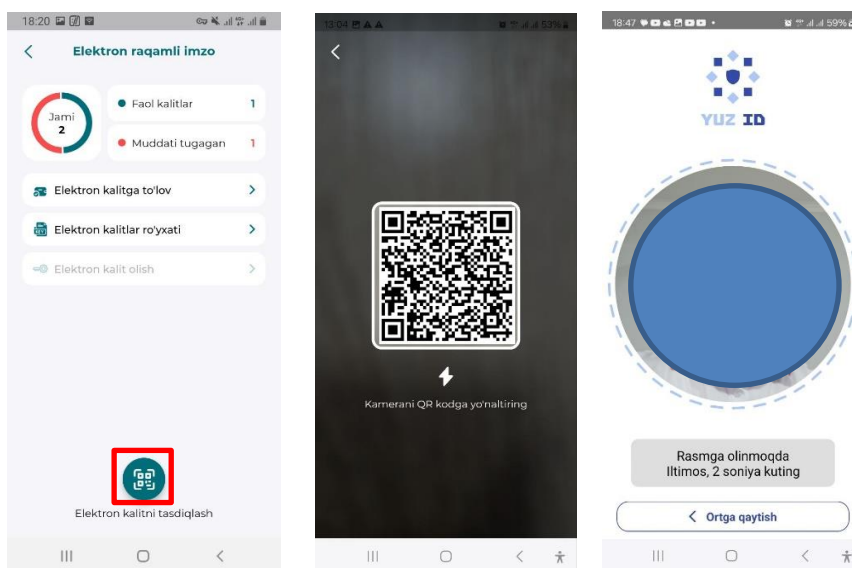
18:20

Elektron raqamli imzo

Jami
2

Faol kalitlar 1

Muddati tugagan 1

Elektron kalitga to'lov

Elektron kalitlar ro'yxati

Elektron kalit olish

Elektron kalitni tasdiqlash

13:04 53%

Kamerani QR kodga yo'naltiring

18:47 59%

YUZ ID

Rasmga olinmoqda
Iltimos, 2 soniya kuting

Ortga qaytish